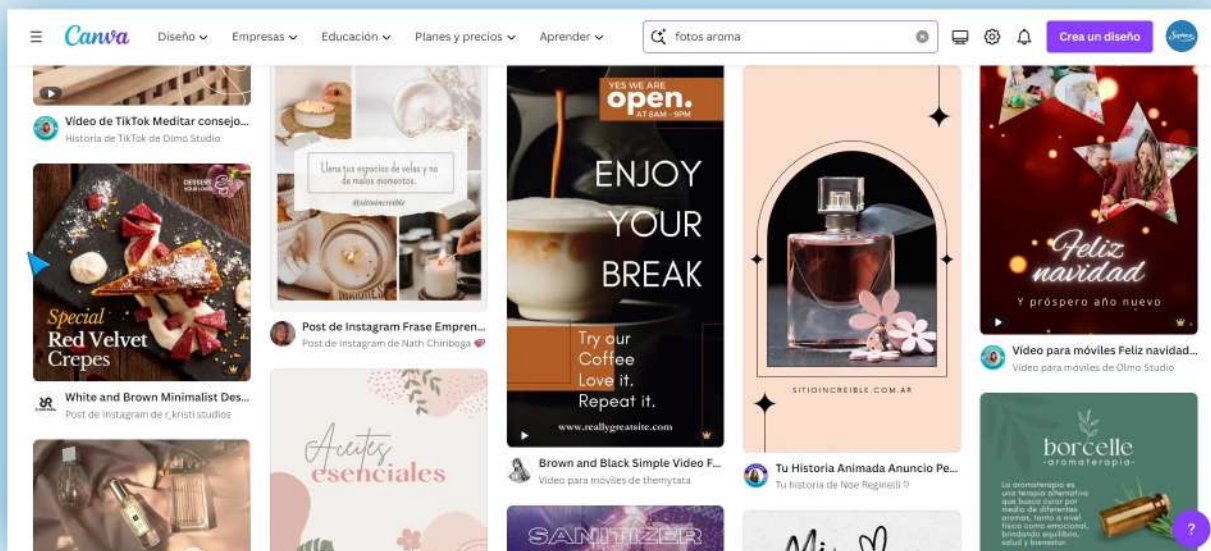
Canva Diseño Empresas Educación Planes y precios Aprender

fotos aroma

Crea un diseño

Video de TikTok Meditar consejo...
Historia de TikTok de Olmo Studio

DESSERT

Special Red Velvet Crepes

White and Brown Minimalist Des...
Post de Instagram de r_kristi studios

Llena tus espacios de velas y no de malos momentos.

@sitioincreible

Post de Instagram Frase Empren...
Post de Instagram de Nath Chiriboga

Aceites esenciales

YES WE ARE open. AT 8AM - 9PM

ENJOY YOUR BREAK

Try our Coffee Love it. Repeat it.

www.reallygreatsite.com

Brown and Black Simple Video F...
Video para móviles de themytata

SANITIZER

SITIOINCREIBLE.COM.AR

Tu Historia Animada Anuncio Pe...
Tu historia de Noe Reginelli

Feliz navidad

Y próspero año nuevo

Video para móviles Feliz navidad...
Video para móviles de Olmo Studio

borcelle
-aromaterapia-

La aromaterapia es una terapia alternativa que busca curar por medio de diferentes aromas, tanto a nivel físico como emocional, brindando equilibrio, salud y bienestar.

?